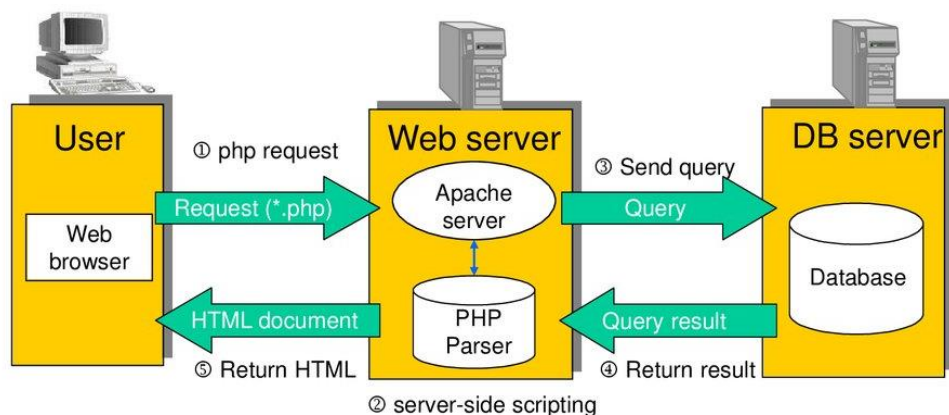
User

Web browser

① php request

Request (*.php)

Web server

Apache server

PHP Parser

③ Send query

Query

DB server

Database

Query result

④ Return result

HTML document

⑤ Return HTML

② server-side scripting